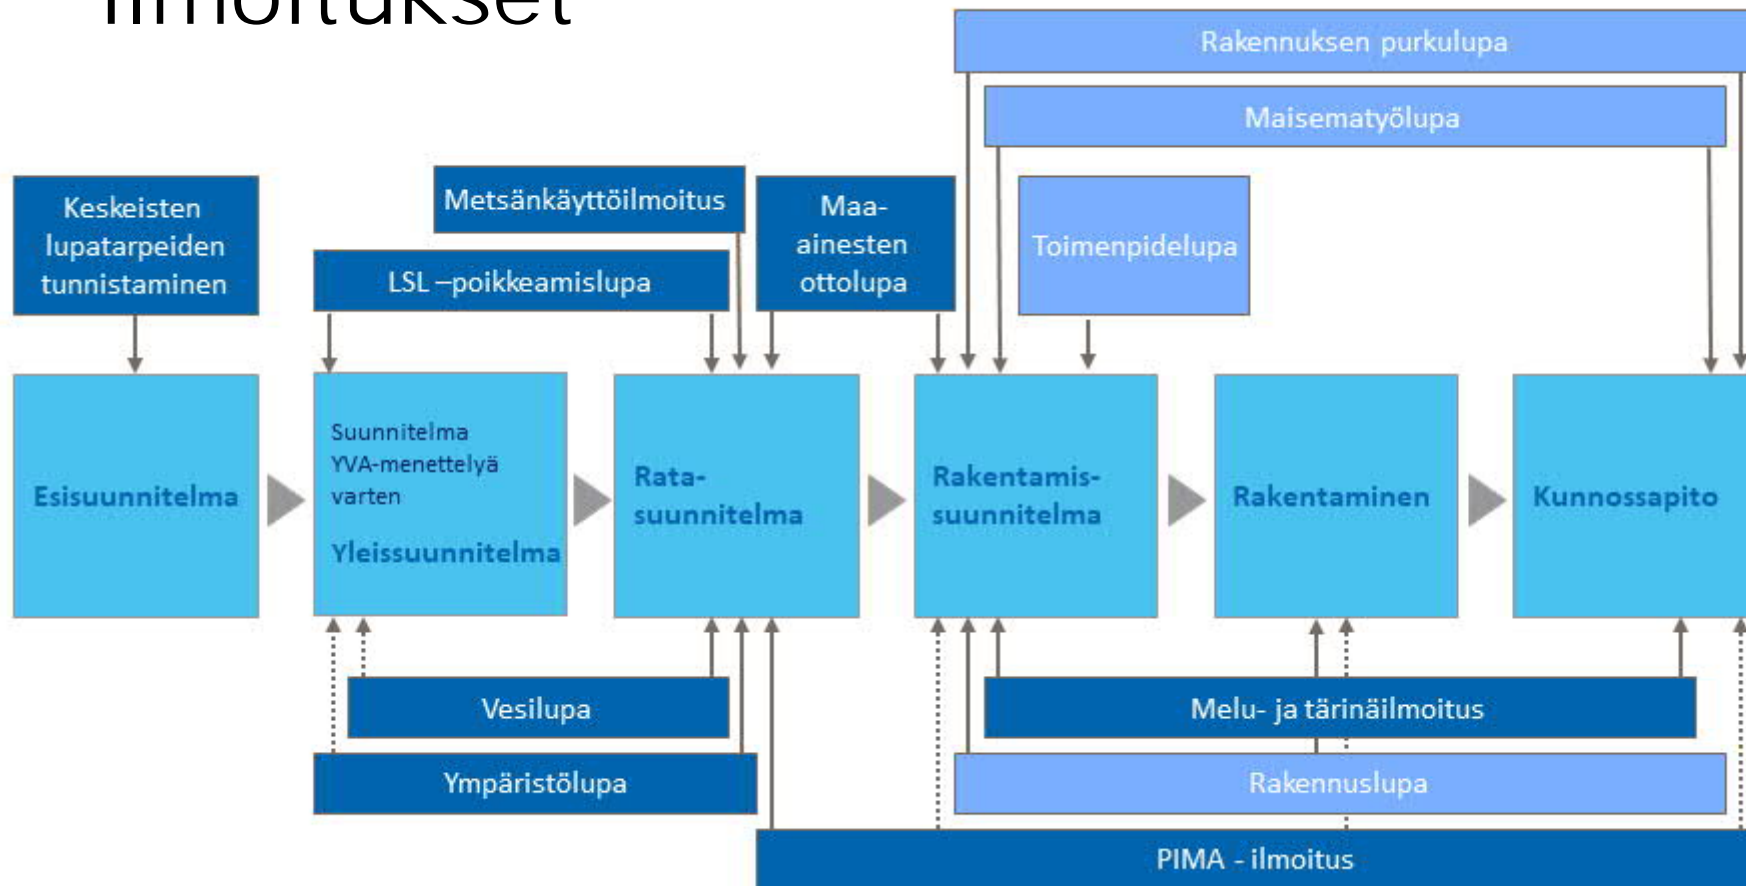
ilmoitukset

Rakennuksen purkulupa

Maisematyölupa

Keskeisten lupatarpeiden tunnistaminen

Metsänkäyttöilmoitus

LSL –poikkeamislupa

Maa-ainesten ottolupa

Toimenpidelupa

Esisuunnitelma

Suunnitelma YVA-menettelyä varten

Yleissuunnitelma

Rata-suunnitelma

Rakentamis-suunnitelma

Rakentaminen

Kunnossapito

Vesilupa

Ympäristölupa

Melu- ja tärinäilmoitus

Rakennuslupa

PIMA - ilmoitus